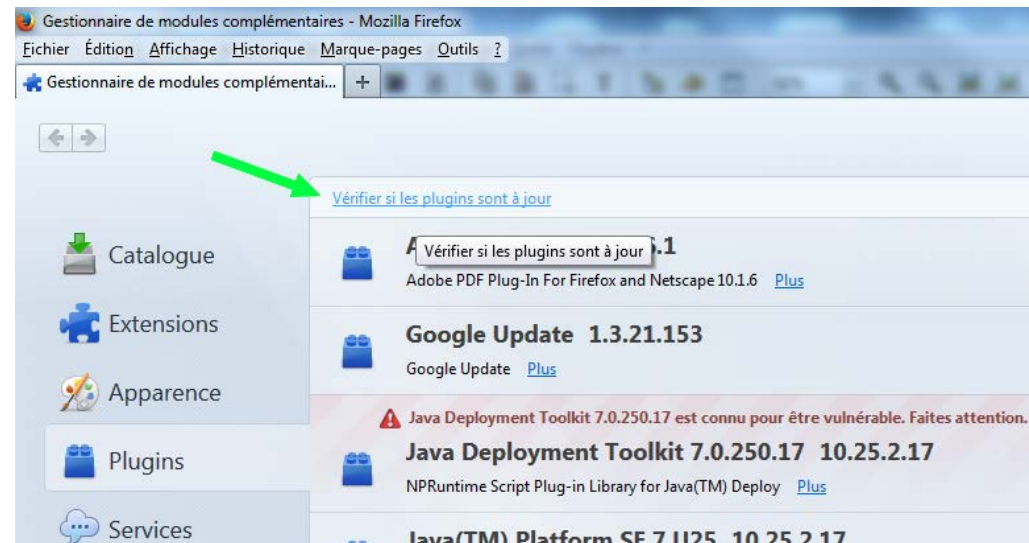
Gestionnaire de modules complémentaires - Mozilla Firefox

Fichier Édition Affichage Historique Marque-pages Outils ?

Gestionnaire de modules complémentai... +

Vérifier si les plugins sont à jour

Catalogue

Extensions

Apparence

Plugins

Services

A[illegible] Vérifier si les plugins sont à jour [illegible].1

Adobe PDF Plug-In For Firefox and Netscape 10.1.6 Plus

Google Update 1.3.21.153

Google Update Plus

Java Deployment Toolkit 7.0.250.17 est connu pour être vulnérable. Faites attention.

Java Deployment Toolkit 7.0.250.17 10.25.2.17

NPRuntime Script Plug-in Library for Java(TM) Deploy Plus

Java(TM) Platform SE 7 U25 10.25.2.17